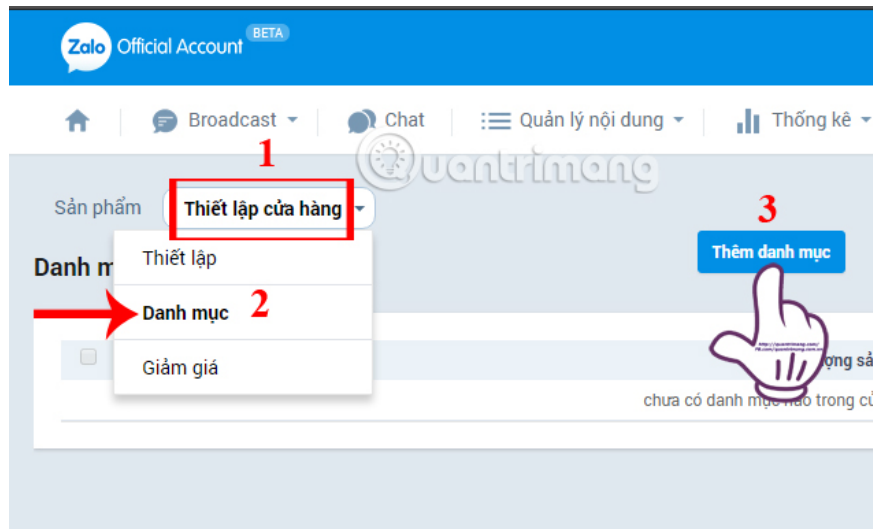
Zalo Official Account BETA

Broadcast Chat Quản lý nội dung Thống kê

1

Quantrimang

Sản phẩm Thiết lập cửa hàng

3

Thiết lập

Thêm danh mục

Danh m

Danh mục 2

Giảm giá

ợng sả

chưa có danh mục nào trong cử